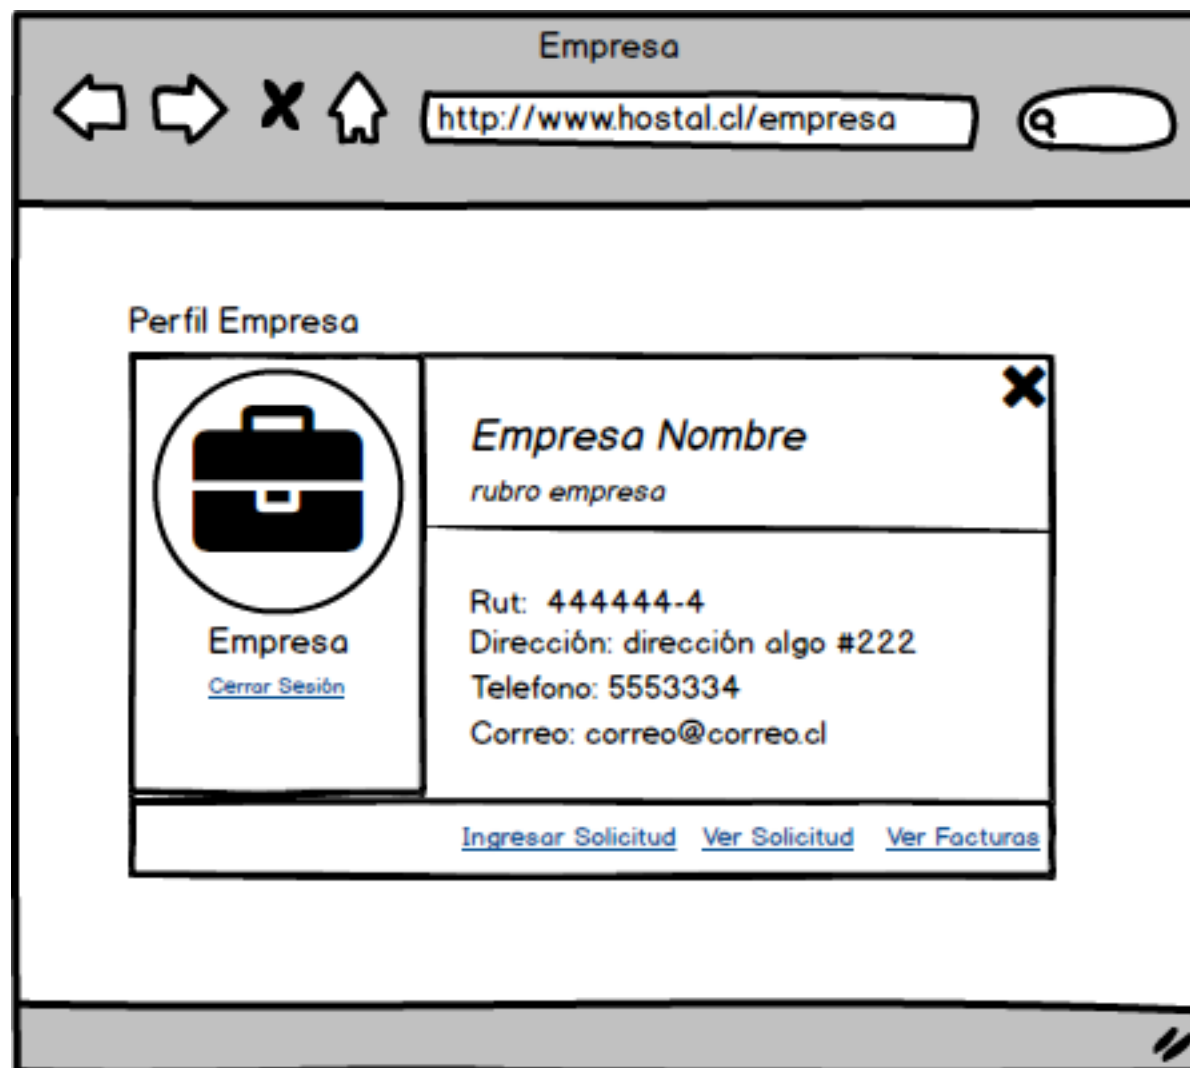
Empresa

http://www.hostal.cl/empresa

Perfil Empresa

Empresa Nombre

rubro empresa

Empresa

Cerrar Sesión

Rut: 444444-4
Dirección: dirección algo #222
Telefono: 5553334
Correo: correo@correo.cl

Ingresar Solicitud Ver Solicitud Ver Facturas